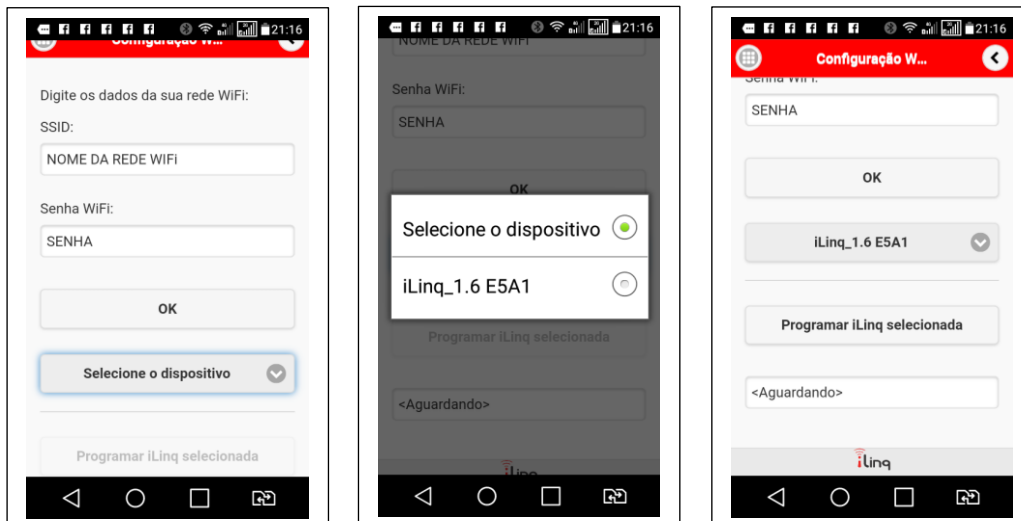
21:16
Configuração W...

Digite os dados da sua rede WiFi:

SSID:

NOME DA REDE WIFI

Senha WiFi:

SENHA

OK

Selecione o dispositivo

Programar iLinq selecionada

21:16
NOME DA REDE WIFI

Senha WiFi:

SENHA

OK

Selecione o dispositivo

iLinq_1.6 E5A1

Programar iLinq selecionada

<Aguardando>

iLinq

21:16
Configuração W...

Senha WiFi:

SENHA

OK

iLinq_1.6 E5A1

Programar iLinq selecionada

<Aguardando>

iLinq